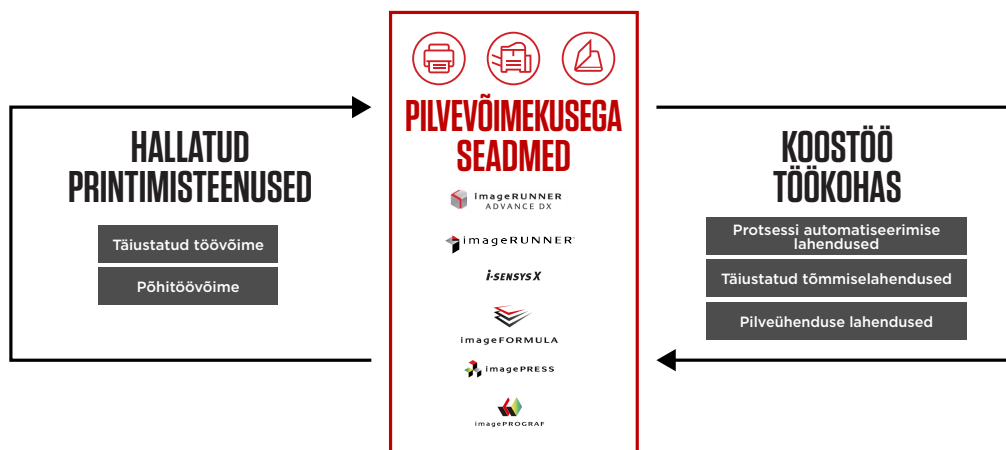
HALLATUD PRINTIMISTEENUSED

Täiustatud töövõime

Põhitöövõime

PILVEVÕIMEKUSEGA SEADMED

imageRUNNER ADVANCE DX

imageRUNNER

i-SENSYS X

imageFORMULA

imagePRESS

imagePROGRAF

KOOSTÖÖ TÖÖKOHAS

Protsessi automatiseerimise lahendused

Täiustatud tõmmiselahendused

Pilveühenduse lahendused